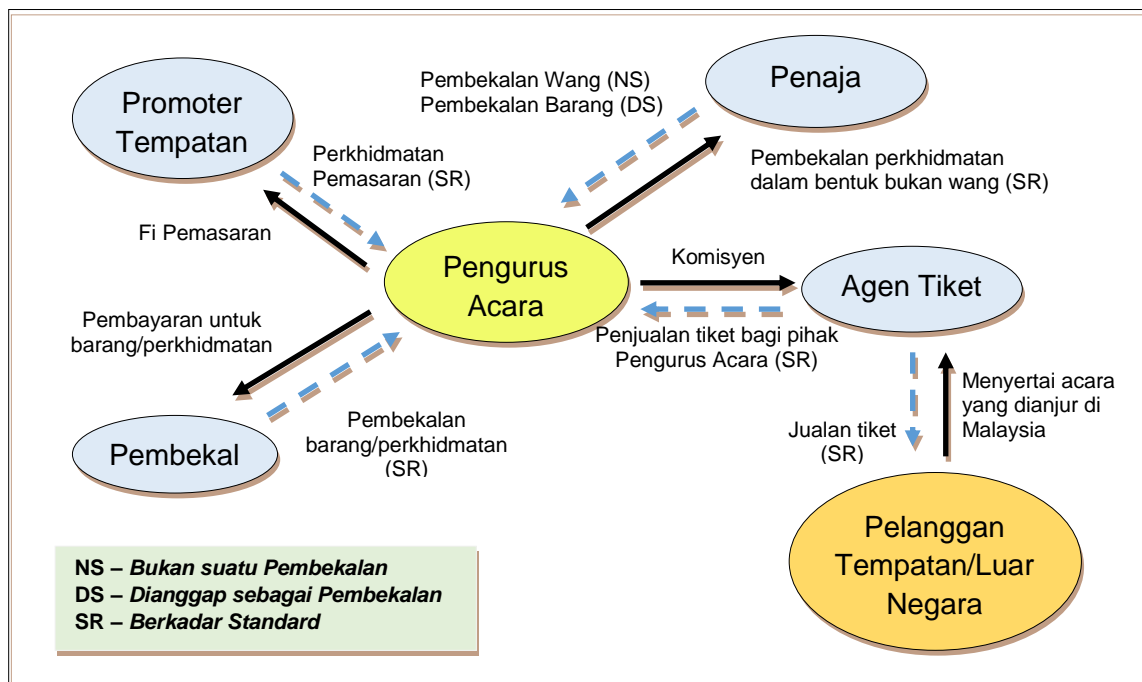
Promoter Tempatan

Pembekalan Wang (NS)
Pembekalan Barang (DS)

Penaja

Perkhidmatan Pemasaran (SR)

Pembekalan perkhidmatan dalam bentuk bukan wang (SR)

Fi Pemasaran

Pengurus Acara

Komisyen

Agen Tiket

Pembayaran untuk barang/perkhidmatan

Penjualan tiket bagi pihak Pengurus Acara (SR)

Menyertai acara yang dianjur di Malaysia

Jualan tiket (SR)

Pembekalan barang/perkhidmatan (SR)

Pembekal

Pelanggan Tempatan/Luar Negara

NS – *Bukan suatu Pembekalan*
DS – *Dianggap sebagai Pembekalan*
SR – *Berkadar Standard*